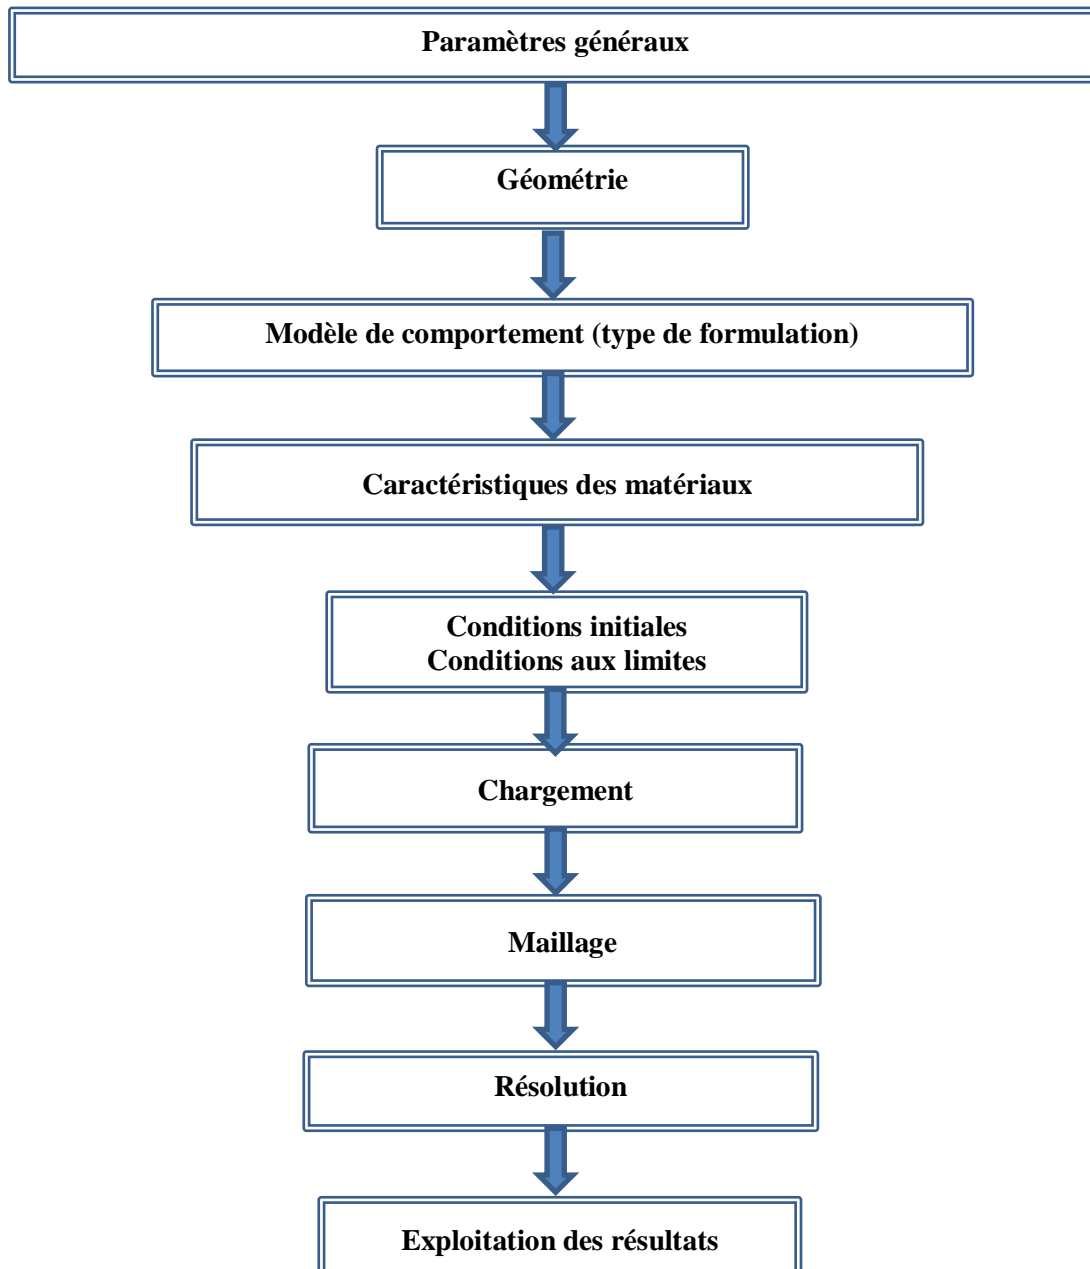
Paramètres généraux

Géométrie

Modèle de comportement (type de formulation)

Caractéristiques des matériaux

Conditions initiales
Conditions aux limites

Chargement

Maillage

Résolution

Exploitation des résultats